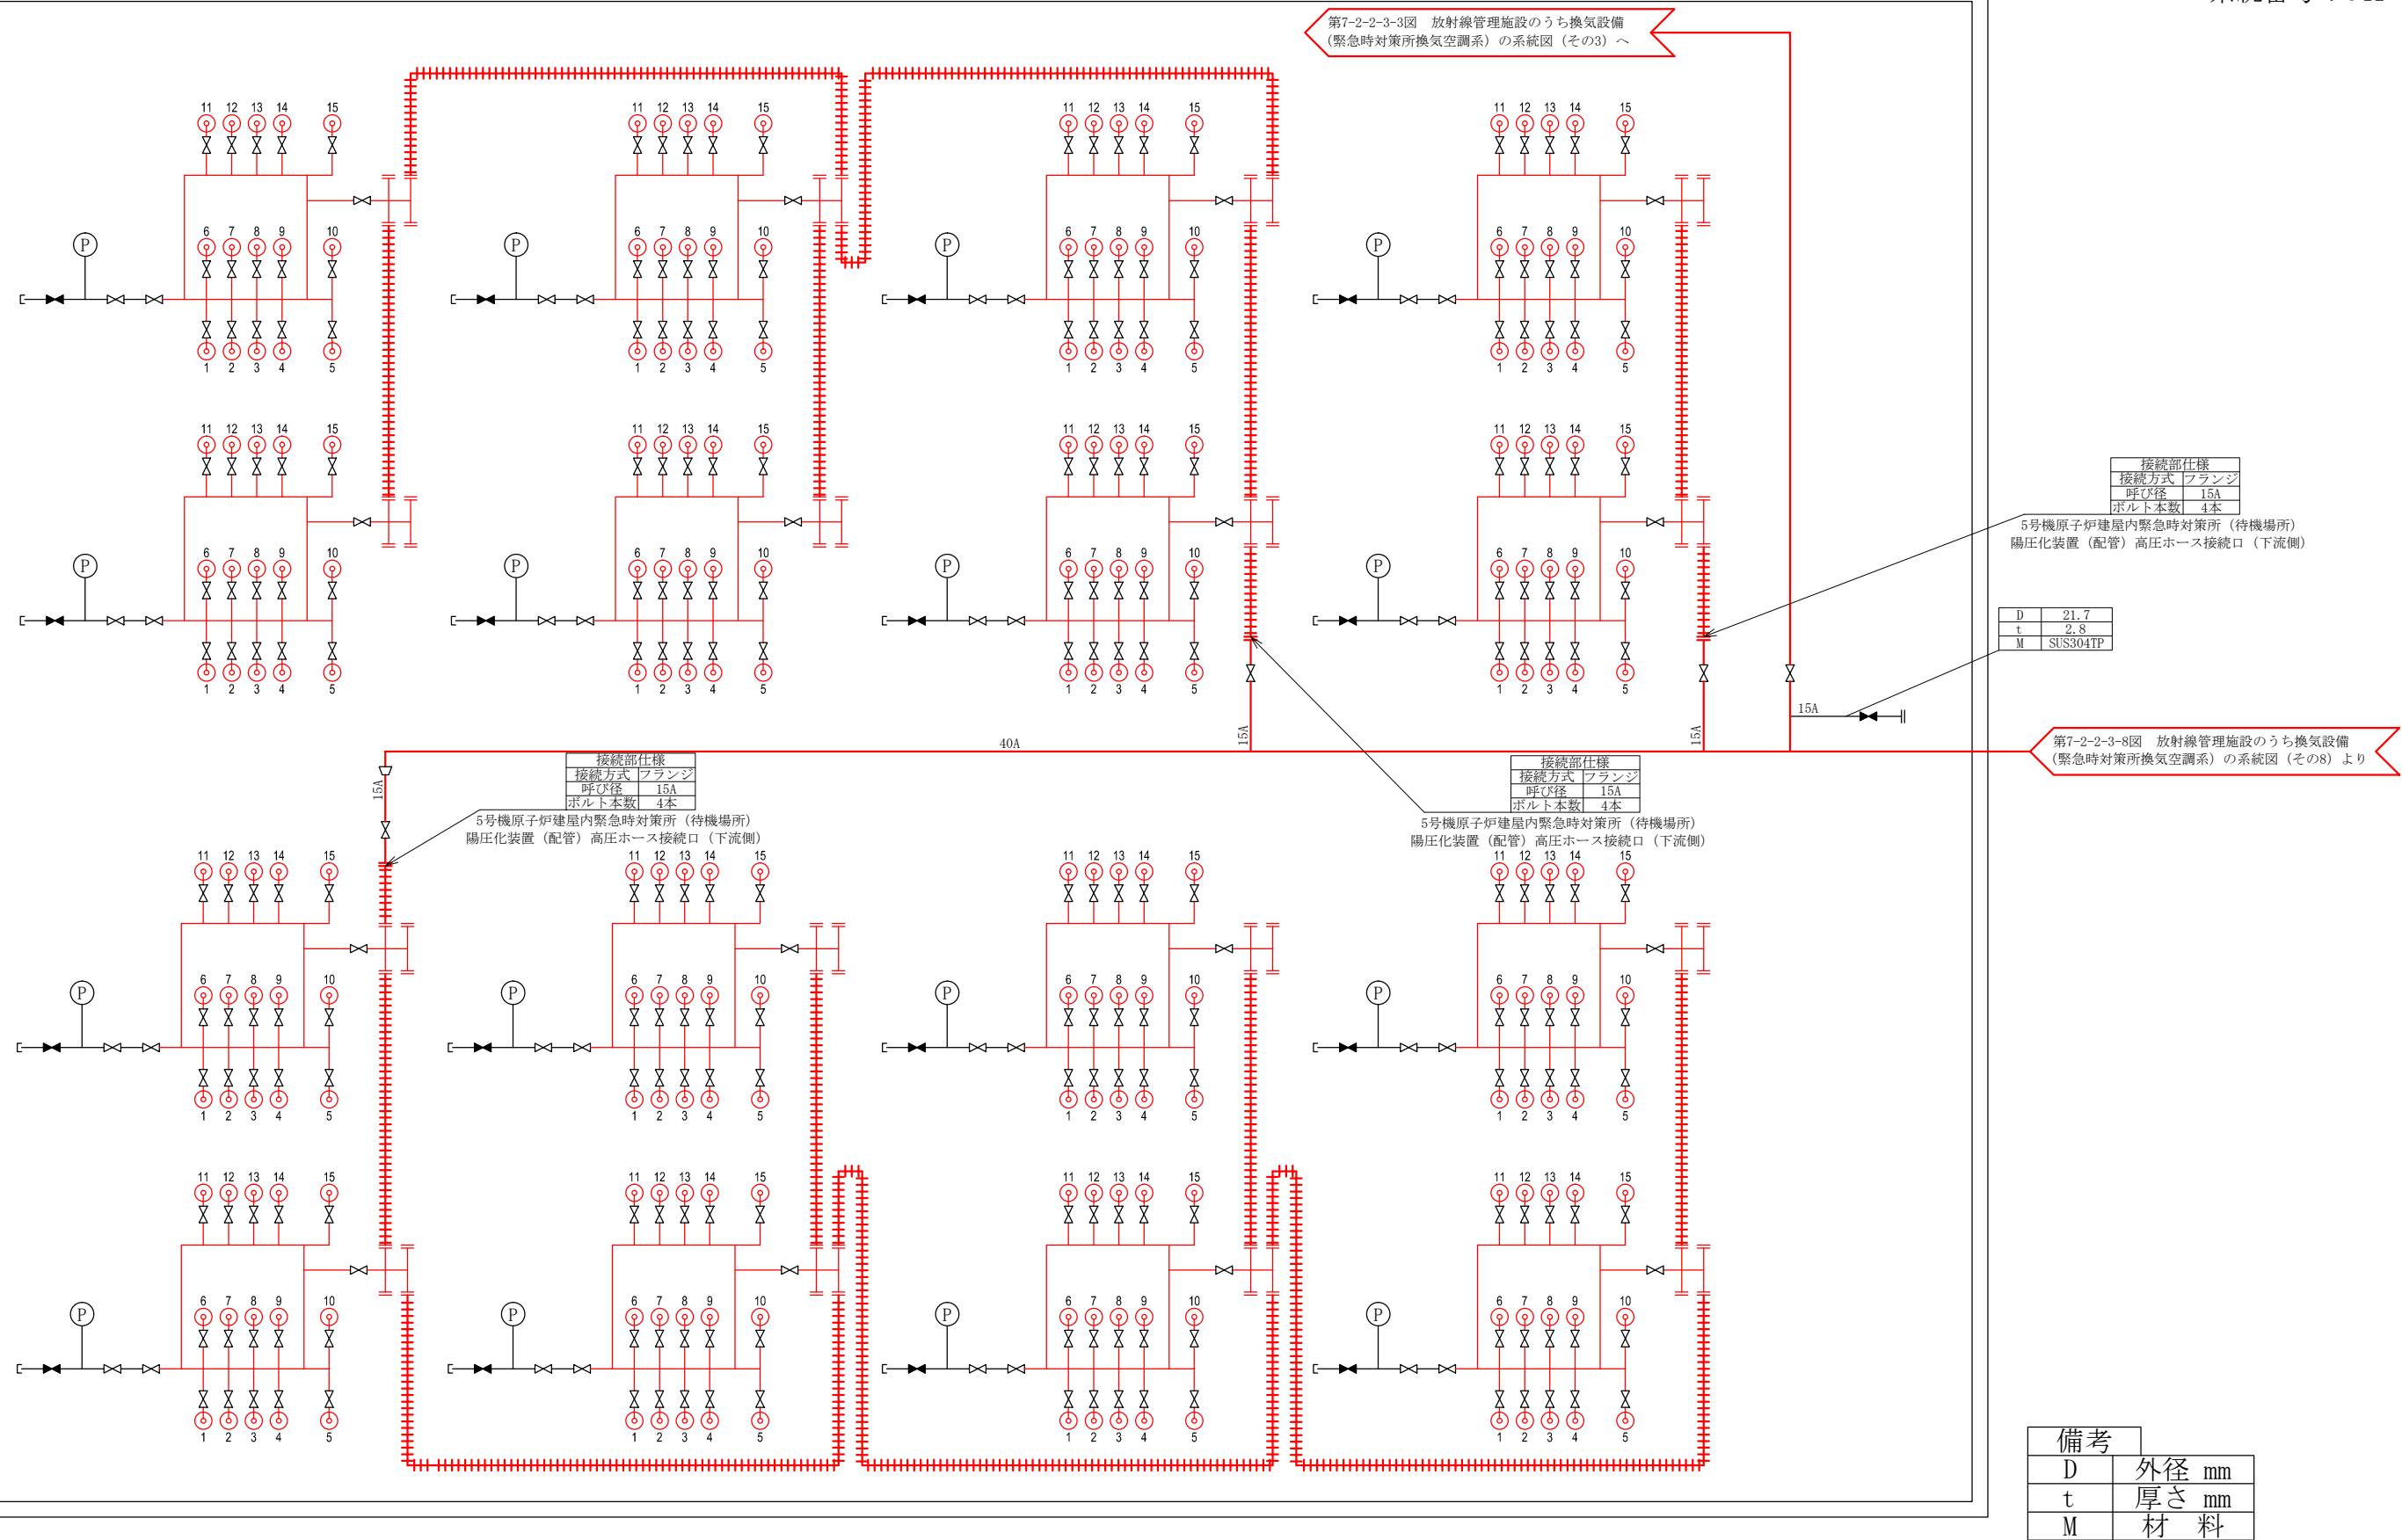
第7-2-2-3-3図　放射線管理施設のうち換気設備
（緊急時対策所換気空調系）の系統図（その3）へ

11 12 13 14 15
P
6 7 8 9 10
1 2 3 4 5

| 接続部仕様 | |
|---|---|
| 接続方式 | フランジ |
| 呼び径 | 15A |
| ボルト本数 | 4本 |

5号機原子炉建屋内緊急時対策所（待機場所）
陽圧化装置（配管）高圧ホース接続口（下流側）

| D | 21.7 |
|---|---|
| t | 2.8 |
| M | SUS304TP |

15A
40A
15A
15A

第7-2-2-3-8図　放射線管理施設のうち換気設備
（緊急時対策所換気空調系）の系統図（その8）より

15A

| 接続部仕様 | |
|---|---|
| 接続方式 | フランジ |
| 呼び径 | 15A |
| ボルト本数 | 4本 |

5号機原子炉建屋内緊急時対策所（待機場所）
陽圧化装置（配管）高圧ホース接続口（下流側）

| 接続部仕様 | |
|---|---|
| 接続方式 | フランジ |
| 呼び径 | 15A |
| ボルト本数 | 4本 |

5号機原子炉建屋内緊急時対策所（待機場所）
陽圧化装置（配管）高圧ホース接続口（下流側）

| 備考 | |
|---|---|
| D | 外径 mm |
| t | 厚さ mm |
| M | 材 料 |